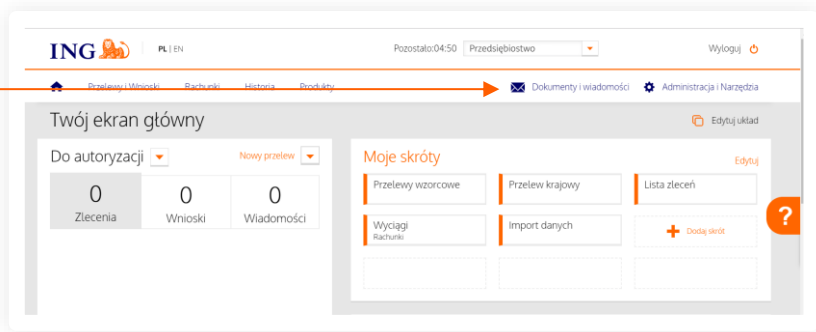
ING

PL | EN

Pozostało:04:50 Przedsiębiostwo

Wyloguj

Przelewy i Wnioski Rachunki Historia Produkty

Dokumenty i wiadomości

Administracja i Narzędzia

Twój ekran główny

Edytuj układ

Do autoryzacji

Nowy przelew

| 0 Zlecenia | 0 Wnioski | 0 Wiadomości |
|---|---|---|

Moje skróty

Edytuj

Przelewy wzorcowe

Przelew krajowy

Lista zleceń

Wyciągi
Rachunki

Import danych

Dodaj skrót

?